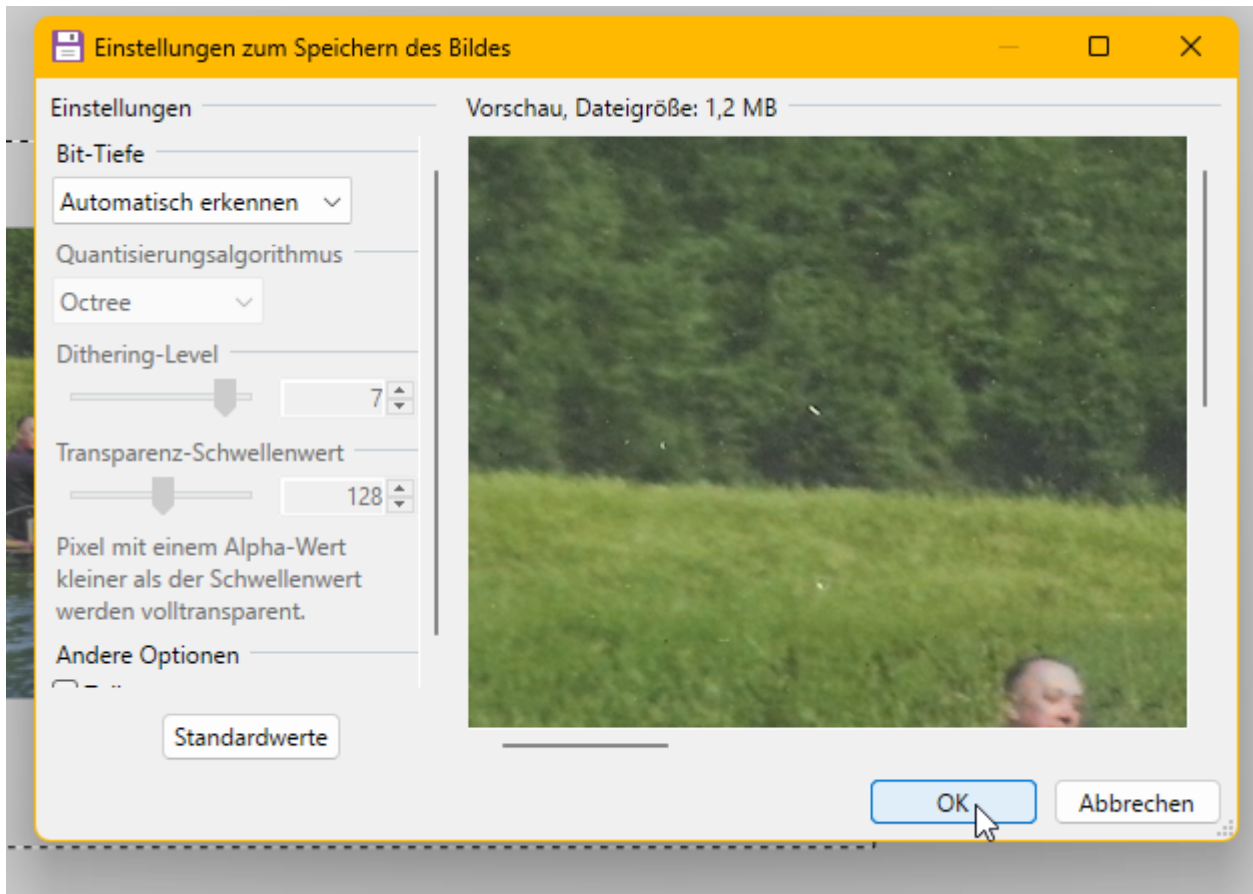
Einstellungen zum Speichern des Bildes

Einstellungen

Bit-Tiefe

Automatisch erkennen

Quantisierungsalgorithmus

Octree

Dithering-Level

7

Transparenz-Schwellenwert

128

Pixel mit einem Alpha-Wert kleiner als der Schwellenwert werden volltransparent.

Andere Optionen

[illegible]

Standardwerte

Vorschau, Dateigröße: 1,2 MB

OK

Abbrechen